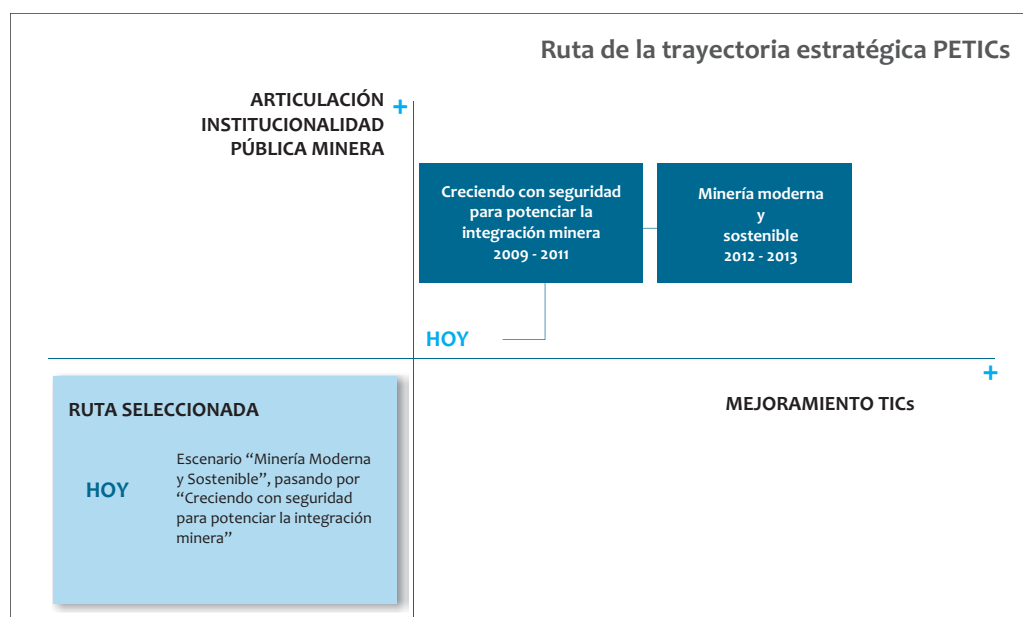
Ruta de la trayectoria estratégica PETICs

ARTICULACIÓN INSTITUCIONALIDAD PÚBLICA MINERA

+

Creciendo con seguridad para potenciar la integración minera
2009 - 2011

Minería moderna y sostenible
2012 - 2013

HOY

+

MEJORAMIENTO TICs

RUTA SELECCIONADA

HOY

Escenario “Minería Moderna y Sostenible”, pasando por “Creciendo con seguridad para potenciar la integración minera”